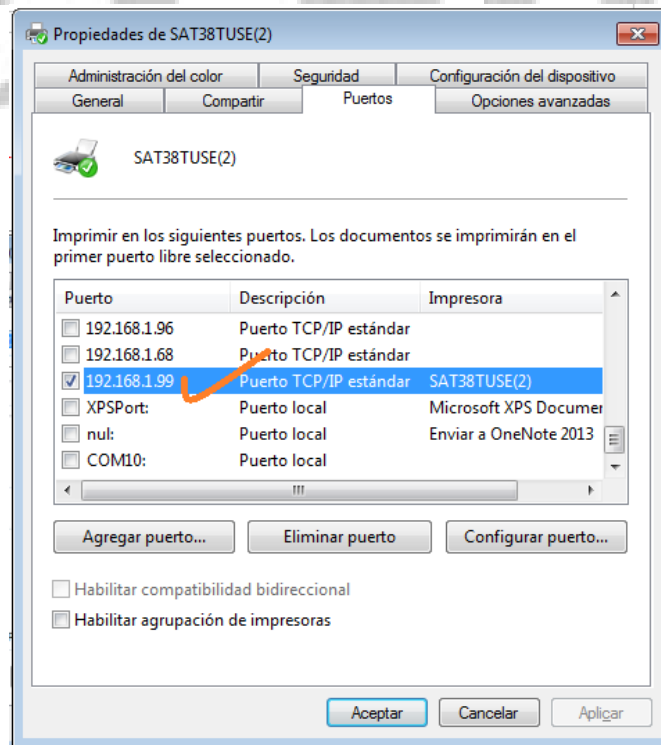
Propiedades de SAT38TUSE(2)

Administración del color | Seguridad | Configuración del dispositivo
General | Compartir | Puertos | Opciones avanzadas

SAT38TUSE(2)

Imprimir en los siguientes puertos. Los documentos se imprimirán en el primer puerto libre seleccionado.

| Puerto | Descripción | Impresora |
|---|---|---|
| 192.168.1.96 | Puerto TCP/IP estándar | |
| 192.168.1.68 | Puerto TCP/IP estándar | |
| 192.168.1.99 | Puerto TCP/IP estándar | SAT38TUSE(2) |
| XPSPort: | Puerto local | Microsoft XPS Documer |
| nul: | Puerto local | Enviar a OneNote 2013 |
| COM10: | Puerto local | |

Agregar puerto... | Eliminar puerto | Configurar puerto...

Habilitar compatibilidad bidireccional
Habilitar agrupación de impresoras

Aceptar | Cancelar | Aplicar